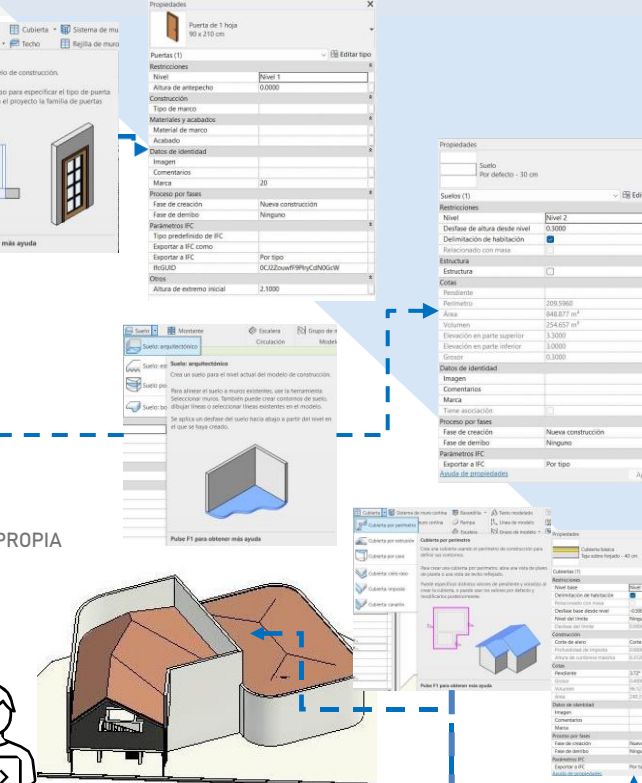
Cubierta · Sistema de mu · Techo · Rejilla de muro

odelo de construcción.

po para especificar el tipo de puerta el proyecto la familia de puertas

más ayuda

Propiedades

Puerta de 1 hoja
90 x 210 cm

Puertas (1) Editar tipo

| Restricciones | |
|---|---|
| Nivel | Nivel 1 |
| Altura de antepecho | 0.0000 |
| Construcción | |
| Tipo de marco | |
| Materiales y acabados | |
| Material de marco | |
| Acabado | |
| Datos de identidad | |
| Imagen | |
| Comentarios | |
| Marca | 20 |
| Proceso por fases | |
| Fase de creación | Nueva construcción |
| Fase de derribo | Ninguno |
| Parámetros IFC | |
| Tipo predefinido de IFC | |
| Exportar a IFC como | |
| Exportar a IFC | Por tipo |
| IfcGUID | 0CJZZouwfF9PkyCdN0GcW |
| Otros | |
| Altura de extremo inicial | 2.1000 |

Propiedades

Suelo
Por defecto - 30 cm

Suelos (1) Editar

| Restricciones | |
|---|---|
| Nivel | Nivel 2 |
| Desfase de altura desde nivel | 0.3000 |
| Delimitación de habitación | ☑ |
| Relacionado con masa | ☐ |
| Estructura | |
| Estructura | ☐ |
| Cotas | |
| Pendiente | |
| Perímetro | 209.5960 |
| Área | 848.877 m² |
| Volumen | 254.657 m³ |
| Elevación en parte superior | 3.3000 |
| Elevación en parte inferior | 3.0000 |
| Grosor | 0.3000 |
| Datos de identidad | |
| Imagen | |
| Comentarios | |
| Marca | |
| Tiene asociación | ☐ |
| Proceso por fases | |
| Fase de creación | Nueva construcción |
| Fase de derribo | Ninguno |
| Parámetros IFC | |
| Exportar a IFC | Por tipo |

Ayuda de propiedades

Suelo · Montante · Escalera · Grupo de m
Circulación · Model

Suelo: arquitectónico
Suelo: es
Suelo: po
Suelo: bo

Suelo: arquitectónico

Crea un suelo para el nivel actual del modelo de construcción.

Para alinear el suelo a muros existentes, use la herramienta Seleccionar muros. También puede crear contornos de suelo, dibujar líneas o seleccionar líneas existentes en el nivel.

Se aplica un desfase del suelo hacia abajo a partir del nivel en el que se haya creado.

Pulse F1 para obtener más ayuda

PROPIA

Cubierta · Sistema de muro cortina · Barandilla · Texto modelado
Cubierta por perímetro · Rampa · Línea de modelo
Escalera · Grupo de modelo

Cubierta por extrusión
Cubierta por cara
Cubierta: sofito
Cubierta: imposta
Cubierta: canalón

Cubierta por perímetro

Crea una cubierta usando el perímetro de construcción para definir sus contornos.

Para crear una cubierta por perímetro, abra una vista de planta de planta o una vista de techo reflejado.

Puede especificar distintos valores de pendiente y voladizo al crear la cubierta, o puede usar los valores por defecto y modificarlos posteriormente.

Pulse F1 para obtener más ayuda

Propiedades

Cubierta básica
Tipo sobre forjado - 40 cm

Cubiertas (1)
Restricciones
Nivel base
Delimitación de habitación
Relacionado con masa
Desfase base desde nivel
Nivel del límite
Desfase del límite
Construcción
Corte de alero
Profundidad de imposta
Altura de cumbrera máxima
Cotas
Pendiente
Grosor
Volumen
Área
Datos de identidad
Imagen
Comentarios
Marca
Proceso por fases
Fase de creación
Fase de derribo
Parámetros IFC
Exportar a IFC
Ayuda de propiedades